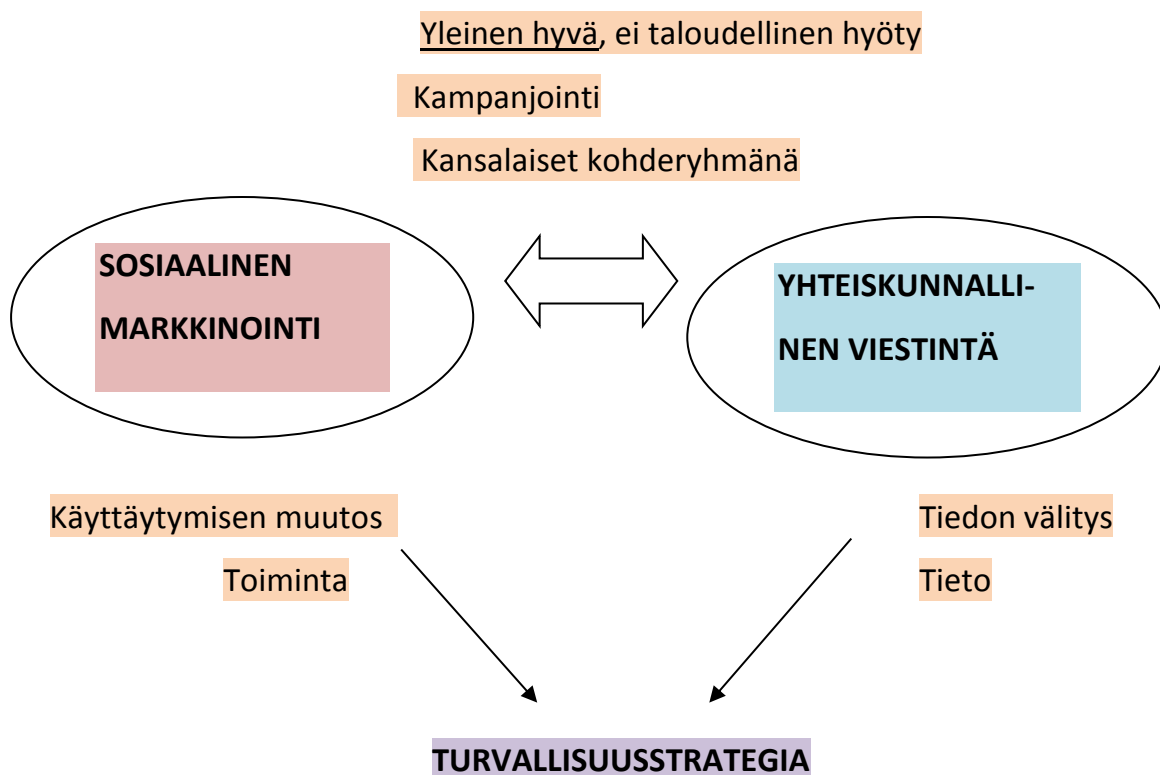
Yleinen hyvä, ei taloudellinen hyöty

Kampanjointi

Kansalaiset kohderyhmänä

SOSIAALINEN MARKKINOINTI

YHTEISKUNNALLINEN VIESTINTÄ

Käyttäytymisen muutos

Toiminta

Tiedon välitys

Tieto

TURVALLISUUSSTRATEGIA